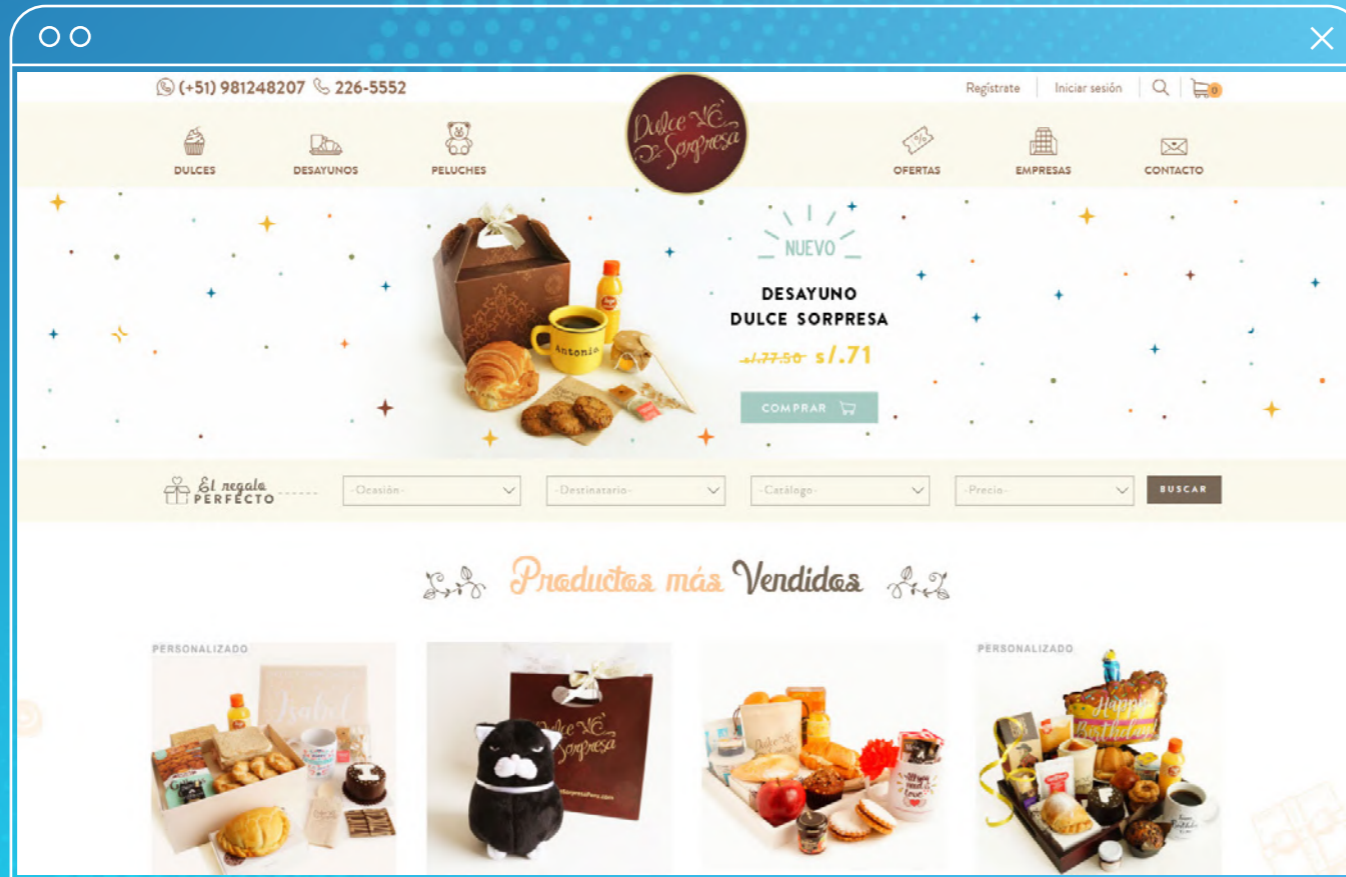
(+51) 981248207 226-5552

Dulce Sorpresa

Regístrate | Iniciar sesión

0

DULCES DESAYUNOS PELUCHES OFERTAS EMPRESAS CONTACTO

NUEVO

DESAYUNO DULCE SORPRESA

s/.77.50 s/.71

COMPRAR

Antonio

El regalo PERFECTO

-Ocasión-

-Destinatario-

-Catálogo-

-Precio-

BUSCAR

Productos más Vendidos

PERSONALIZADO

Isabel

Dulce Sorpresa

PERSONALIZADO

Happy Birthday